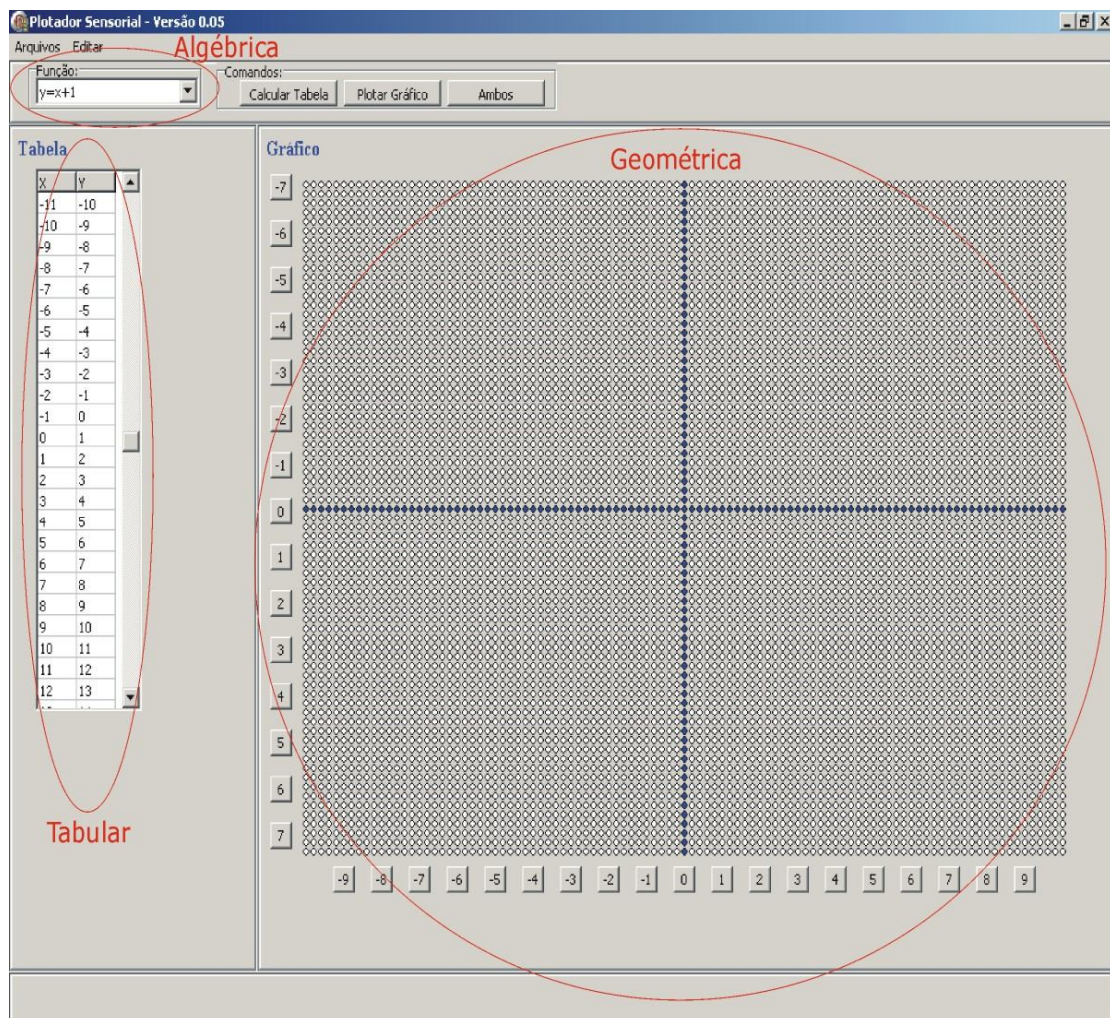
Plotador Sensorial - Versão 0.05

Arquivos Editar

Algébrica

Função:
y=x+1

Comandos:
Calcular Tabela
Plotar Gráfico
Ambos

Tabela

| X | Y |
|---|---|
| -11 | -10 |
| -10 | -9 |
| -9 | -8 |
| -8 | -7 |
| -7 | -6 |
| -6 | -5 |
| -5 | -4 |
| -4 | -3 |
| -3 | -2 |
| -2 | -1 |
| -1 | 0 |
| 0 | 1 |
| 1 | 2 |
| 2 | 3 |
| 3 | 4 |
| 4 | 5 |
| 5 | 6 |
| 6 | 7 |
| 7 | 8 |
| 8 | 9 |
| 9 | 10 |
| 10 | 11 |
| 11 | 12 |
| 12 | 13 |

Tabular

Gráfico

Geométrica

-7
-6
-5
-4
-3
-2
-1
0
1
2
3
4
5
6
7

-9 -8 -7 -6 -5 -4 -3 -2 -1 0 1 2 3 4 5 6 7 8 9